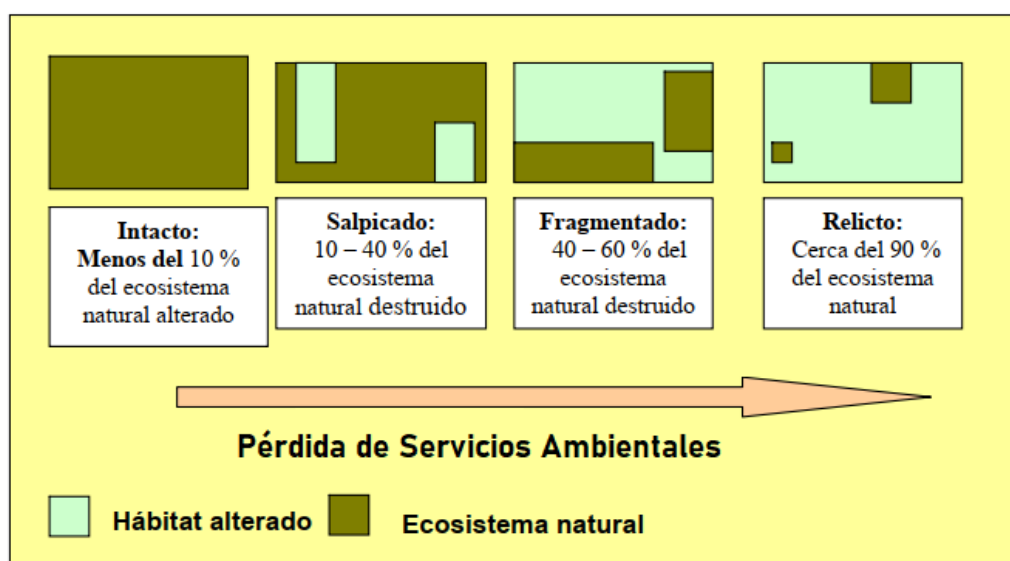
**Intacto:**
**Menos del** 10 % del ecosistema natural alterado

**Salpicado:**
10 – 40 % del ecosistema natural destruido

**Fragmentado:**
40 – 60 % del ecosistema natural destruido

**Relicto:**
Cerca del 90 % del ecosistema natural

Pérdida de Servicios Ambientales

Hábitat alterado

Ecosistema natural